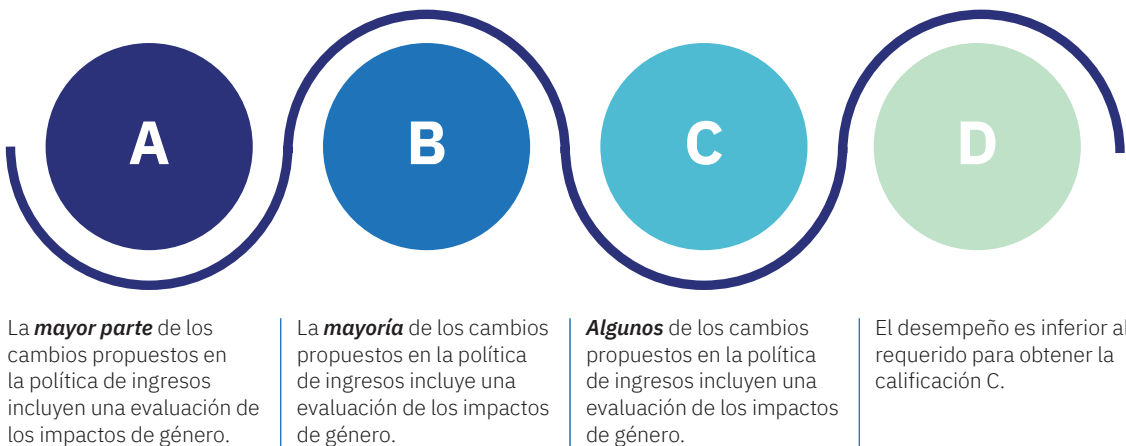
A

B

C

D

La ***mayor parte*** de los cambios propuestos en la política de ingresos incluyen una evaluación de los impactos de género.

La ***mayoría*** de los cambios propuestos en la política de ingresos incluye una evaluación de los impactos de género.

***Algunos*** de los cambios propuestos en la política de ingresos incluyen una evaluación de los impactos de género.

El desempeño es inferior al requerido para obtener la calificación C.